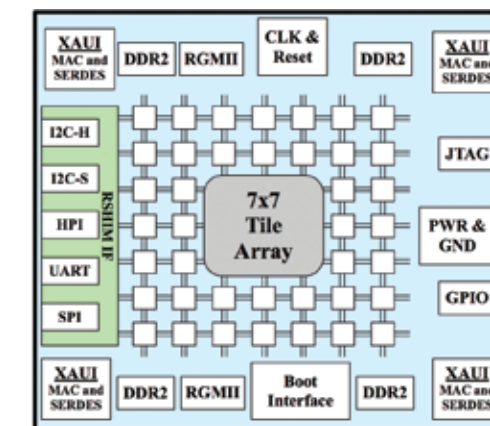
XAUI MAC and SERDES

DDR2

RGMII

CLK & Reset

DDR2

XAUI MAC and SERDES

I2C-H

I2C-S

HPI

UART

SPI

RSHIM IF

7x7 Tile Array

JTAG

PWR & GND

GPIO

XAUI MAC and SERDES

DDR2

RGMII

Boot Interface

DDR2

XAUI MAC and SERDES